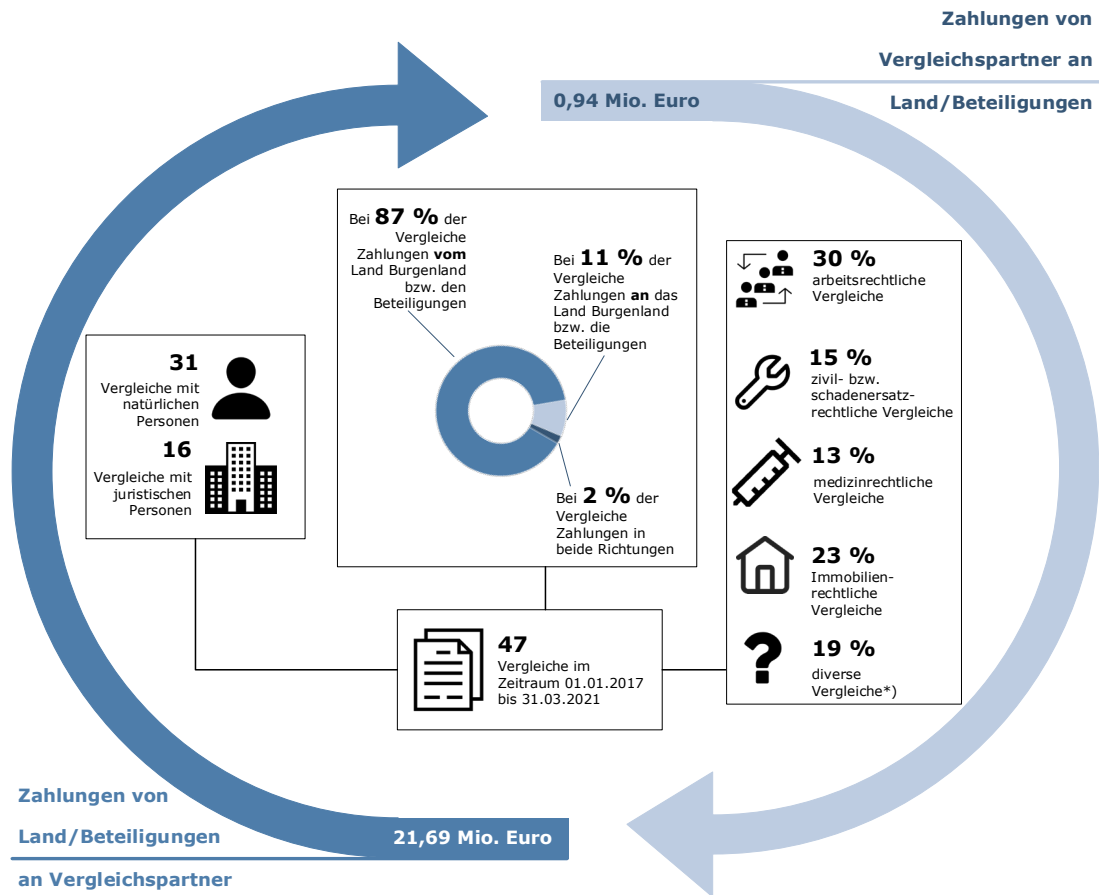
Zahlungen von
Vergleichspartner an
Land/Beteiligungen

0,94 Mio. Euro

Bei **87 %** der Vergleiche Zahlungen **vom** Land Burgenland bzw. den Beteiligungen

Bei **11 %** der Vergleiche Zahlungen **an** das Land Burgenland bzw. die Beteiligungen

Bei **2 %** der Vergleiche Zahlungen in beide Richtungen

31
Vergleiche mit natürlichen Personen

16
Vergleiche mit juristischen Personen

30 %
arbeitsrechtliche Vergleiche

15 %
zivil- bzw. schadenersatzrechtliche Vergleiche

13 %
medizinrechtliche Vergleiche

23 %
Immobilienrechtliche Vergleiche

19 %
diverse Vergleiche*)

47
Vergleiche im Zeitraum 01.01.2017 bis 31.03.2021

Zahlungen von
Land/Beteiligungen
an Vergleichspartner

21,69 Mio. Euro